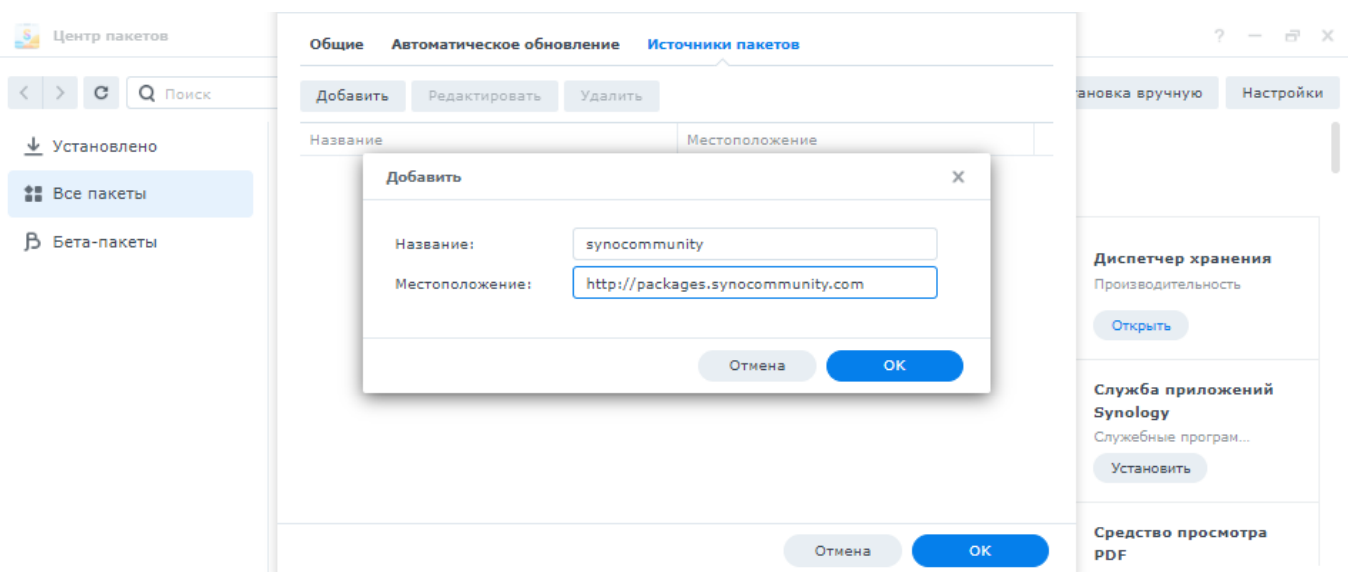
Центр пакетов

? — ▭ ✕

Поиск

Установлено

Все пакеты

Бета-пакеты

Общие Автоматическое обновление Источники пакетов

Добавить Редактировать Удалить

Название Местоположение

Добавить

Название: synocommunity

Местоположение: http://packages.synocommunity.com

Отмена OK

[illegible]тановка вручную Настройки

Диспетчер хранения

Производительность

Открыть

Служба приложений Synology

Служебные програм...

Установить

Средство просмотра PDF

Отмена OK